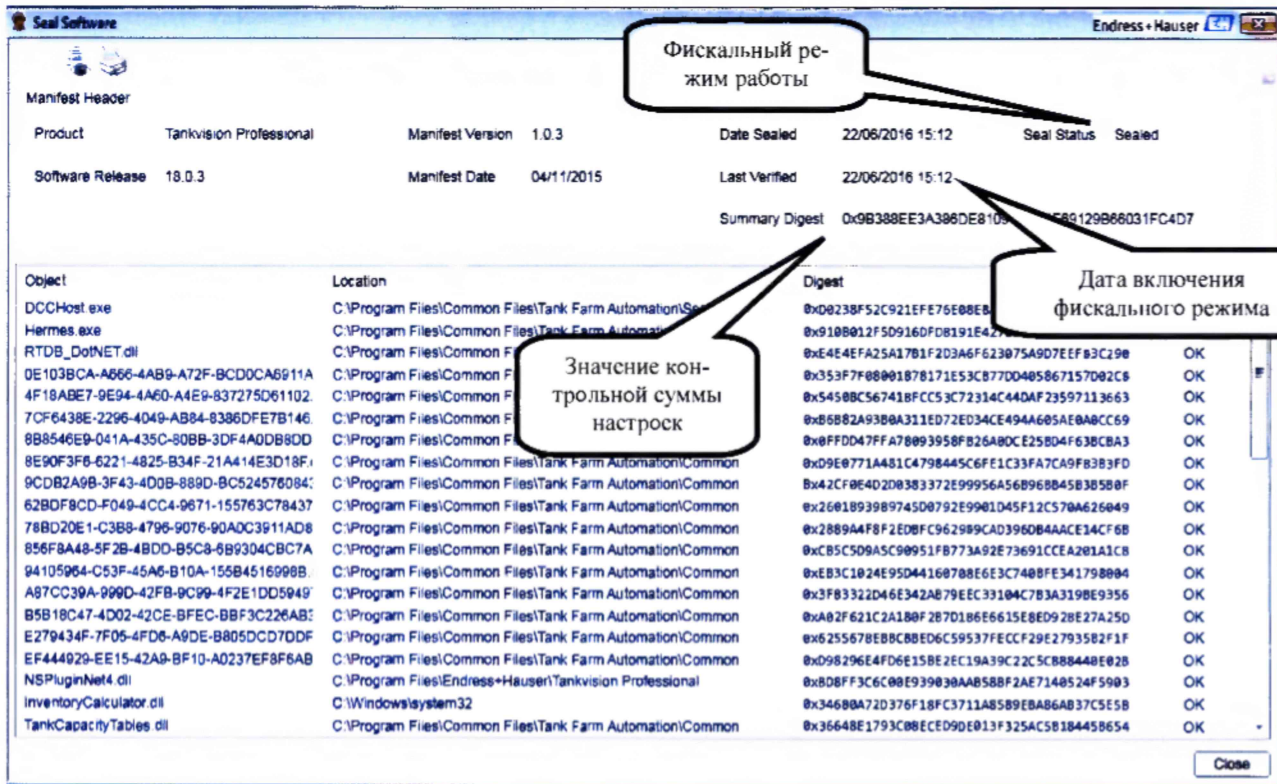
Seal Software

Endress+Hauser

Фискальный режим работы

Manifest Header

Product Tankvision Professional Manifest Version 1.0.3 Date Sealed 22/06/2016 15:12 Seal Status Sealed

Software Release 18.0.3 Manifest Date 04/11/2015 Last Verified 22/06/2016 15:12

Summary Digest 0x9B388EE3A386DE810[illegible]F89129B66031FC4D7

Дата включения фискального режима

Значение контрольной суммы настроек

| Object | Location | Digest | |
|---|---|---|---|
| DCCHost.exe | C:\Program Files\Common Files\Tank Farm Automation\Se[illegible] | 0xD0238F52C921EFE76E08E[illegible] | |
| Hermes.exe | C:\Program Files\Common Files\Tank Farm Automat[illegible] | 0x910B012F5D916DFDB191E4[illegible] | |
| RTDB_DotNET.dll | C:\Program Files\Common F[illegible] | 0xE4E4EFA25A17B1F2D3A6F623075A9D7EEF83C29e | OK |
| 0E103BCA-A666-4AB9-A72F-BCD0CA6911A | C:\Program Files\Common F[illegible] | 0x353F7F08001878171E53CB77DD405867157D02C6 | OK |
| 4F18ABE7-9E94-4A60-A4E9-837275D61102 | C:\Program Files\Common F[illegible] | 0x5450BC56741BFCC53C72314C44DAF23597113663 | OK |
| 7CF6438E-2296-4049-AB84-8386DFE7B146 | C:\Program Files\Common F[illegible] | 0xB6B82A93B0A311ED72ED34CE494A605AE0A0CC69 | OK |
| 8B8546E9-041A-435C-80BB-3DF4A0DB8DD | C:\Program Files\Common F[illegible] | 0x0FFDD47FFA78093958FB26A0DCE25BD4F63BCBA3 | OK |
| 8E90F3F6-6221-4825-B34F-21A414E3D18F | C:\Program Files\Common Files\Tank Farm Automation\Common | 0xD9E0771A481C4798445C6FE1C33FA7CA9F83B3FD | OK |
| 9CDB2A9B-3F43-4D0B-889D-BC5245760843 | C:\Program Files\Common Files\Tank Farm Automation\Common | 0x42CF0E4D20383372E99956A56B968B45B3B5B0F | OK |
| 62BDF8CD-F049-4CC4-9671-155763C78437 | C:\Program Files\Common Files\Tank Farm Automation\Common | 0x2601893989745D0792E9901D45F12C570A626049 | OK |
| 78BD20E1-C3B8-4796-9076-90A0C3911AD8 | C:\Program Files\Common Files\Tank Farm Automation\Common | 0x2889A4F8F2EDBFC962989CAD396DB4AACE14CF6B | OK |
| 856F8A48-5F2B-4BDD-B5C8-6B9304CBC7A | C:\Program Files\Common Files\Tank Farm Automation\Common | 0xCB5C5D9A5C90951FB773A92E73691CCEA201A1C8 | OK |
| 94105964-C53F-45A6-B10A-155B4516998B | C:\Program Files\Common Files\Tank Farm Automation\Common | 0xEB3C1024E95D44160708E6E3C7408FE341798004 | OK |
| A87CC39A-999D-42FB-9C99-4F2E1DD5949 | C:\Program Files\Common Files\Tank Farm Automation\Common | 0x3F83322D46E342A879EEC33104C7B3A319BE9356 | OK |
| B5B18C47-4D02-42CE-BFEC-BBF3C226AB3 | C:\Program Files\Common Files\Tank Farm Automation\Common | 0xA02F621C2A180F2B7D186E6615E8ED928E27A25D | OK |
| E279434F-7F05-4FD6-A9DE-B805DCD7DDF | C:\Program Files\Common Files\Tank Farm Automation\Common | 0x6255678EB8CB8ED6C59537FECCF29E27935B2F1F | OK |
| EF444929-EE15-42A9-BF10-A0237EF8F6AB | C:\Program Files\Common Files\Tank Farm Automation\Common | 0xD98296E4FD6E15BE2EC19A39C22C5CB88440E02B | OK |
| NSPluginNet4.dll | C:\Program Files\Endress+Hauser\Tankvision Professional | 0xBD8FF3C6C00E939030AAB58BF2AE7140524F5903 | OK |
| InventoryCalculator.dll | C:\Windows\system32 | 0x34680A72D376F18FC3711A8589EBA86AB37C5E5B | OK |
| TankCapacityTables.dll | C:\Program Files\Common Files\Tank Farm Automation\Common | 0x36648E1793C08ECED9DE013F325AC5B184458654 | OK |

Close